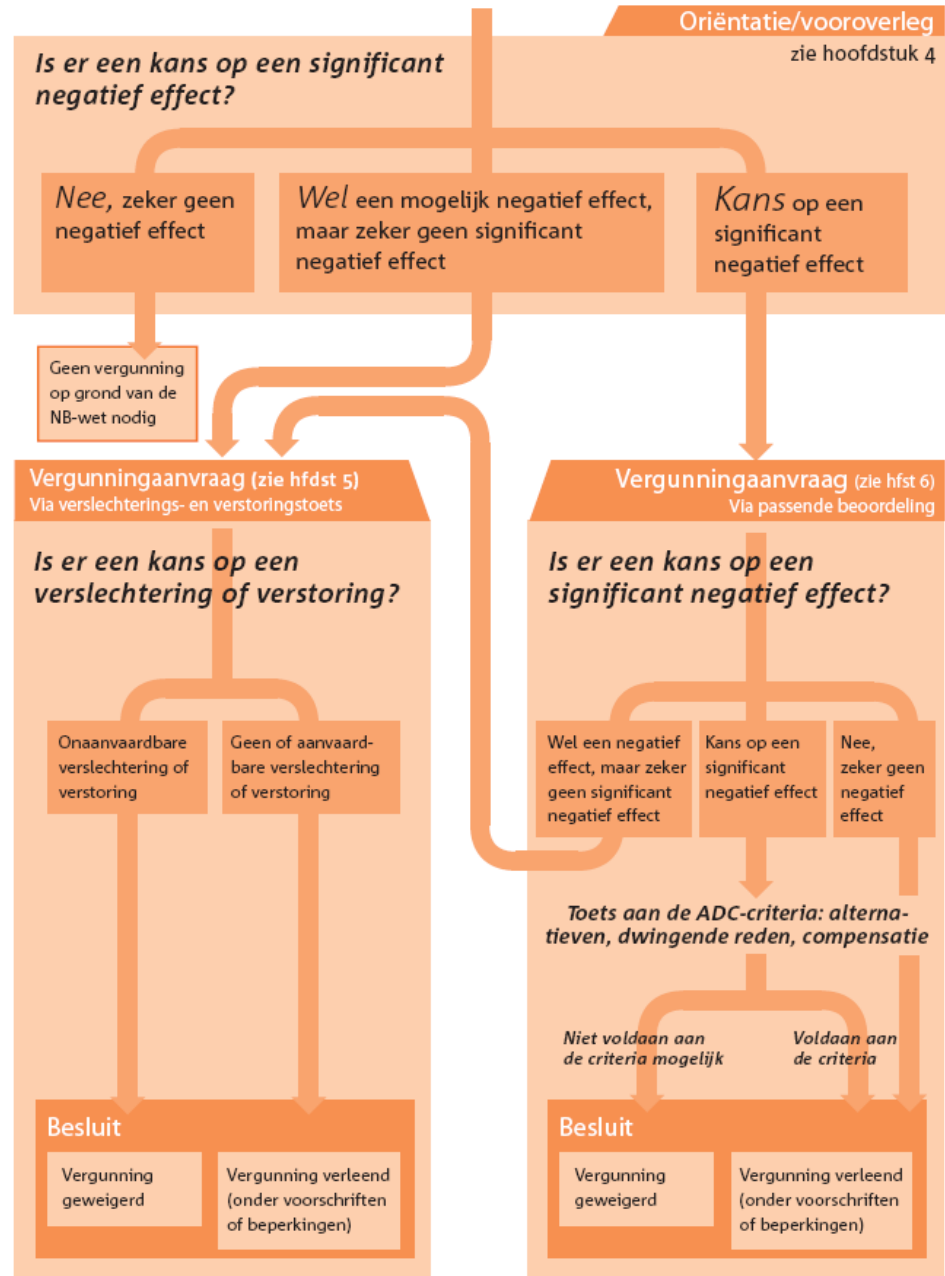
Oriëntatie/vooroverleg
zie hoofdstuk 4

Is er een kans op een significant negatief effect?

Nee, zeker geen negatief effect

Wel een mogelijk negatief effect, maar zeker geen significant negatief effect

Kans op een significant negatief effect

Geen vergunning op grond van de NB-wet nodig

Vergunningaanvraag (zie hfdst 5)
Via verslechterings- en verstoringstoets

Is er een kans op een verslechtering of verstoring?

Onaanvaardbare verslechtering of verstoring

Geen of aanvaardbare verslechtering of verstoring

Besluit

Vergunning geweigerd

Vergunning verleend (onder voorschriften of beperkingen)

Vergunningaanvraag (zie hfst 6)
Via passende beoordeling

Is er een kans op een significant negatief effect?

Wel een negatief effect, maar zeker geen significant negatief effect

Kans op een significant negatief effect

Nee, zeker geen negatief effect

Toets aan de ADC-criteria: alternatieven, dwingende reden, compensatie

Niet voldaan aan de criteria mogelijk

Voldaan aan de criteria

Besluit

Vergunning geweigerd

Vergunning verleend (onder voorschriften of beperkingen)